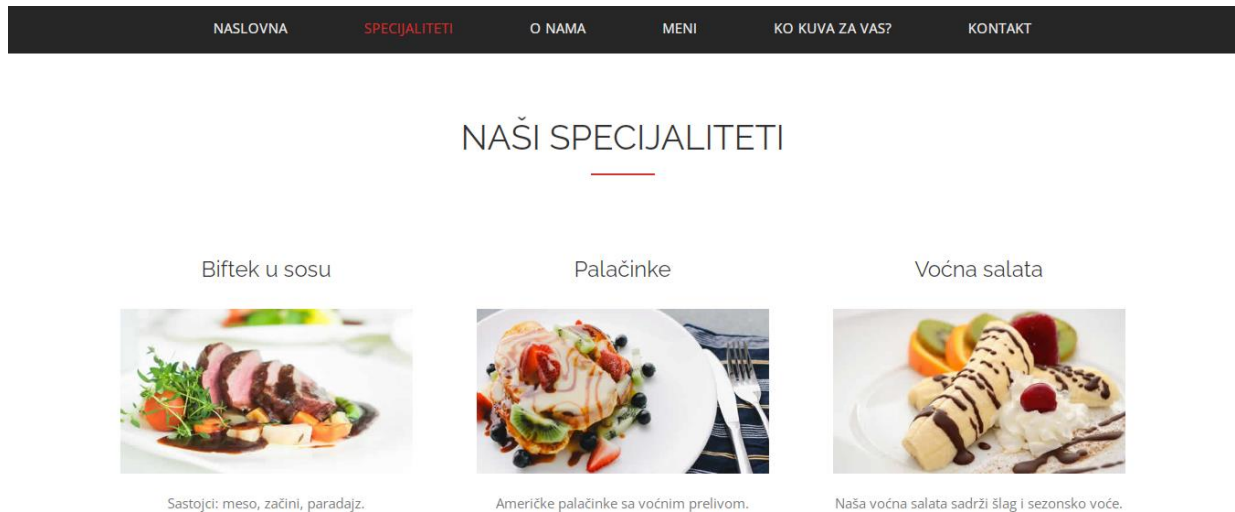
NASLOVNA SPECIJALITETI O NAMA MENI KO KUVA ZA VAS? KONTAKT

NAŠI SPECIJALITETI

Biftek u sosu

Palačinke

Voćna salata

Sastojci: meso, začini, paradajz.

Američke palačinke sa voćnim prelivom.

Naša voćna salata sadrži šlag i sezonsko voće.